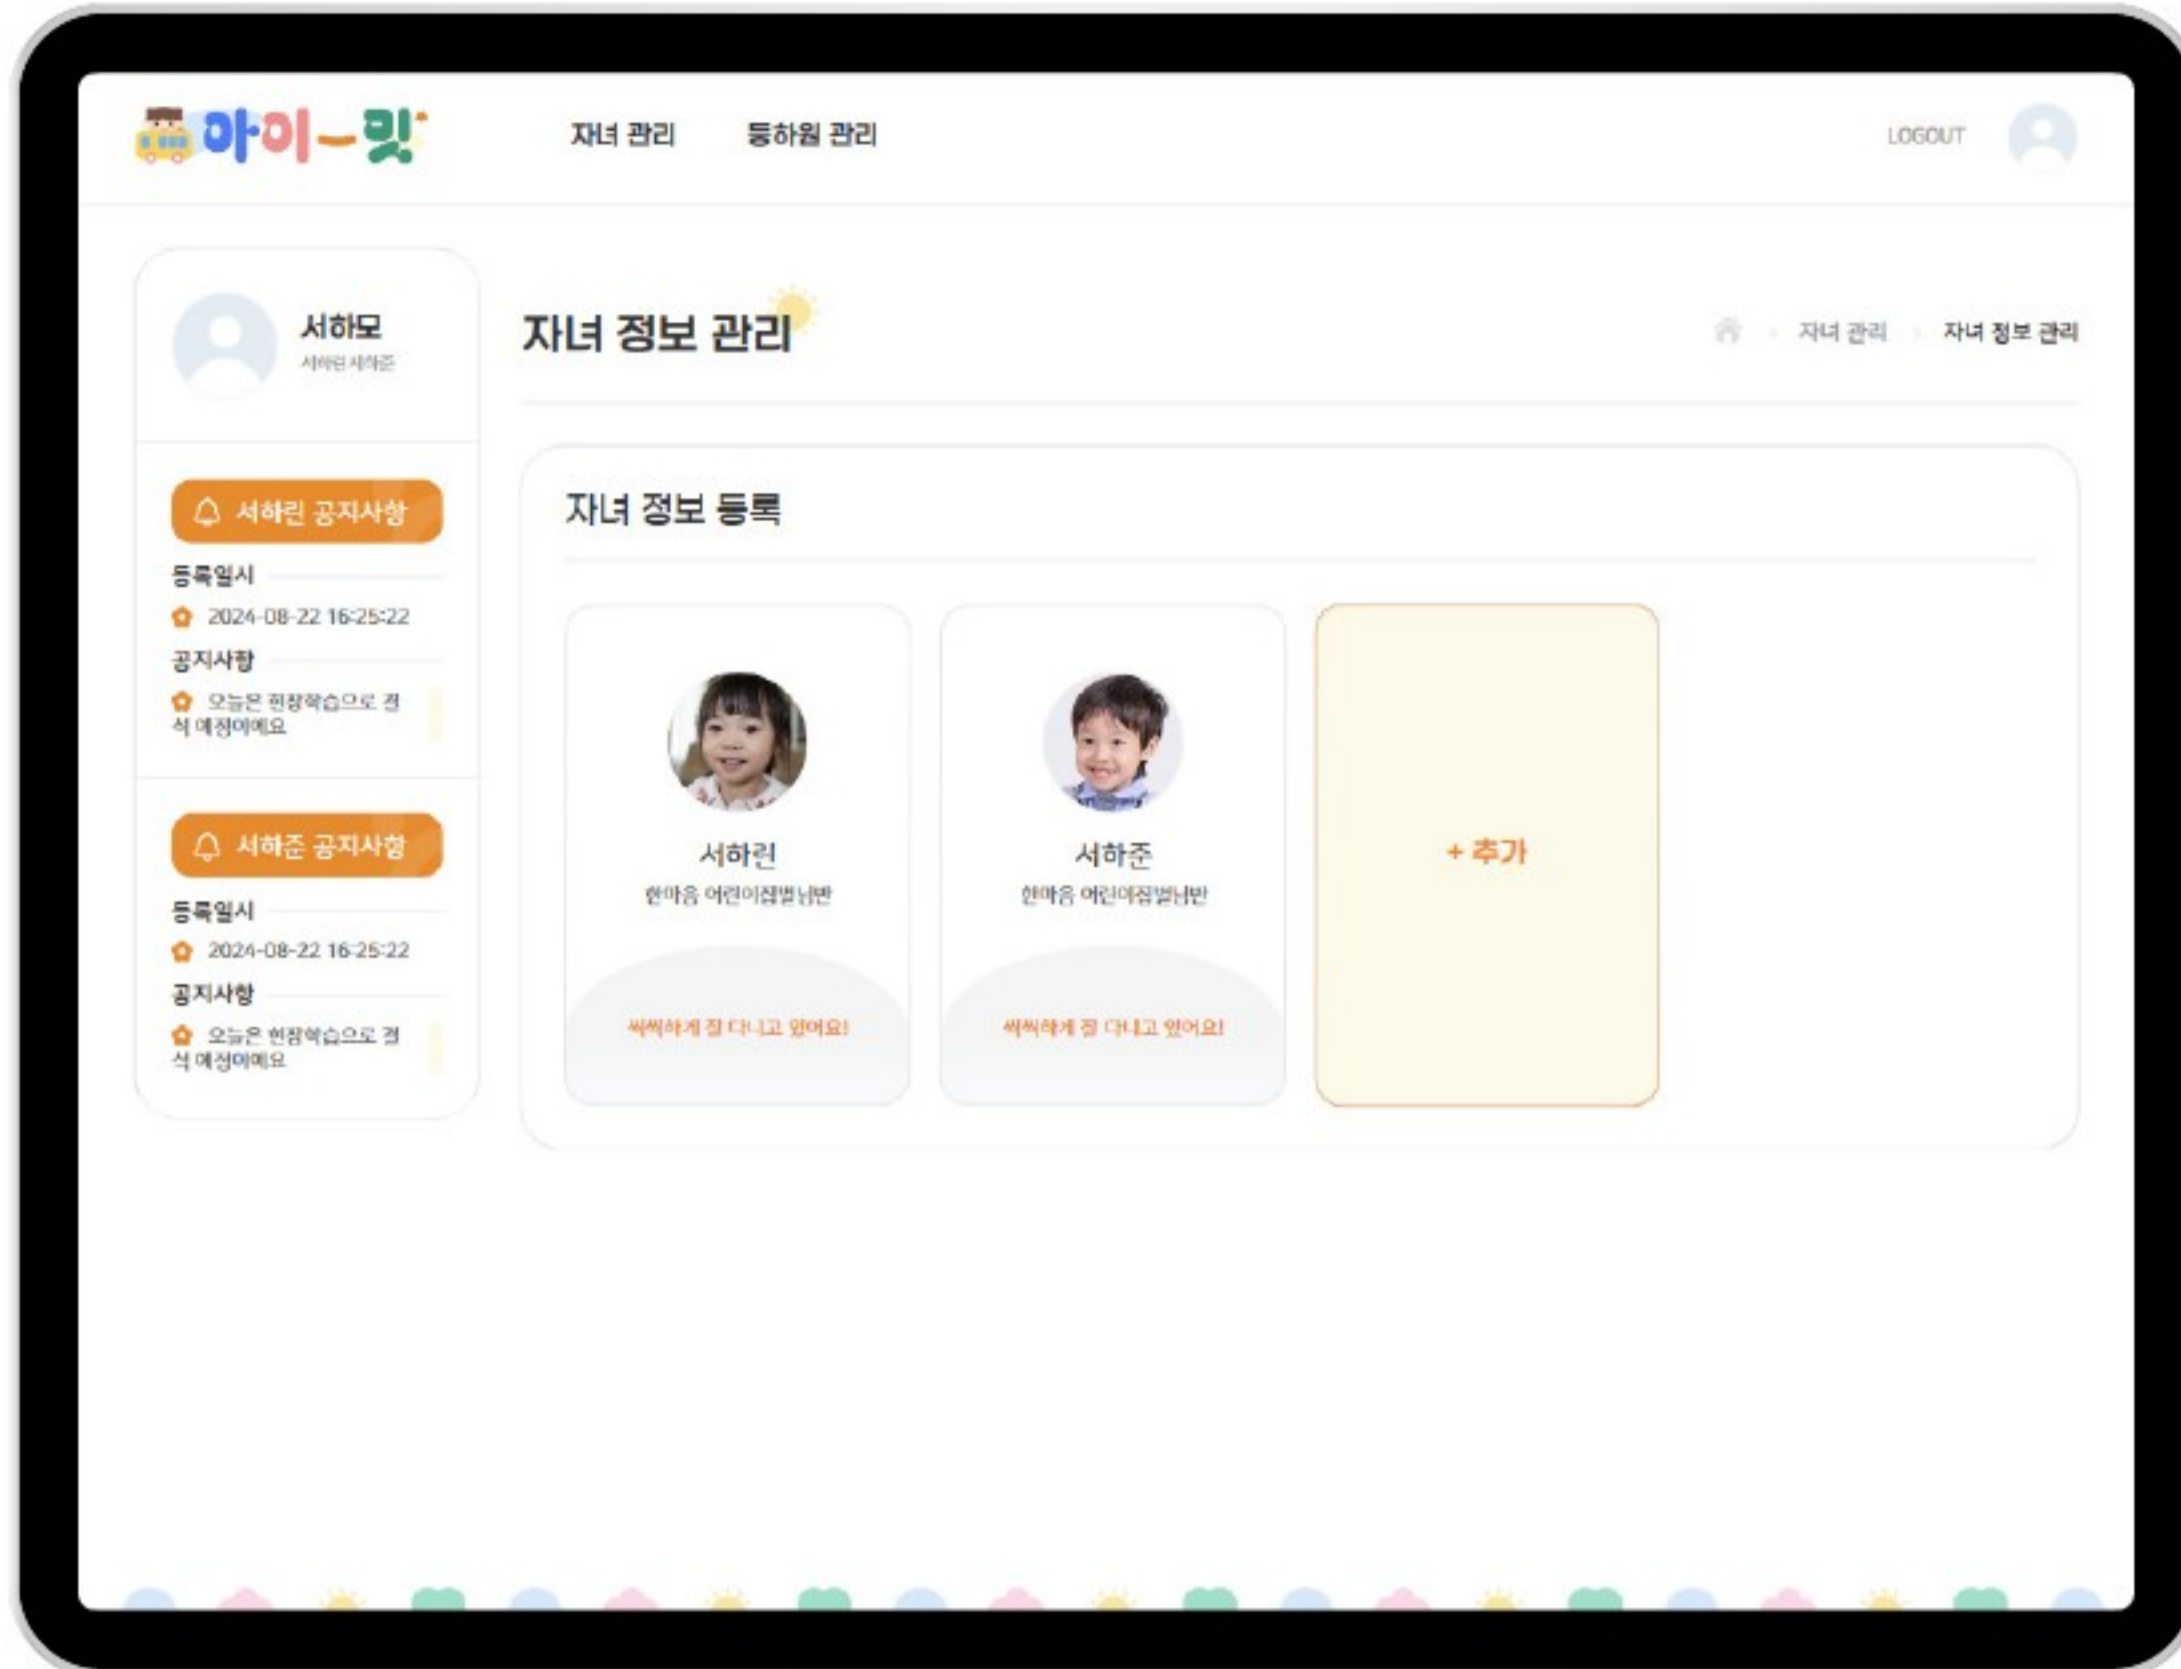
아이-밋

자녀 관리 등하원 관리

LOGOUT

서하모
서하린 서하준

서하린 공지사항
등록일시
2024-08-22 16:25:22
공지사항
오늘은 현장학습으로 결석 예정이에요

서하준 공지사항
등록일시
2024-08-22 16:25:22
공지사항
오늘은 현장학습으로 결석 예정이에요

자녀 정보 관리

자녀 관리 > 자녀 정보 관리

자녀 정보 등록

서하린
한마음 어린이집별님반
씩씩하게 잘 다니고 있어요!

서하준
한마음 어린이집별님반
씩씩하게 잘 다니고 있어요!

+ 추가